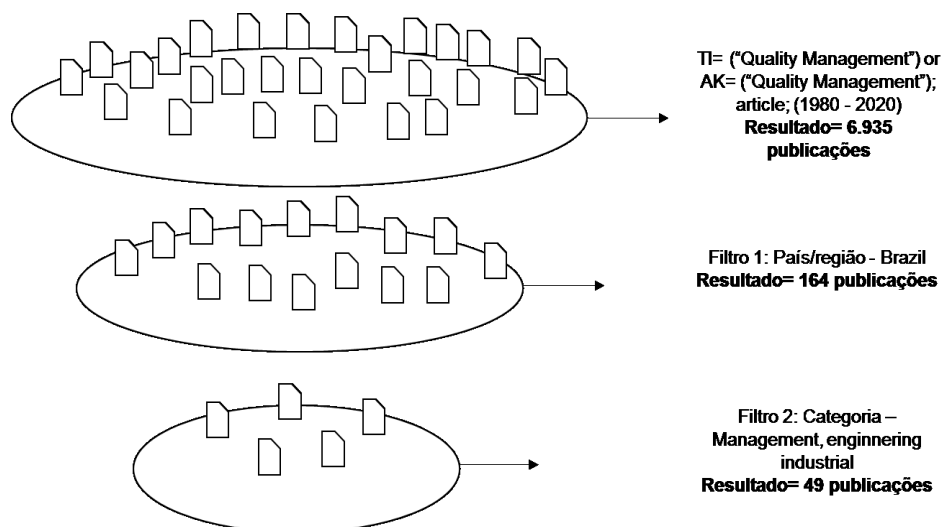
TI= ("Quality Management") or AK= ("Quality Management"); article; (1980 - 2020)
**Resultado= 6.935 publicações**

Filtro 1: País/região - Brazil
**Resultado= 164 publicações**

Filtro 2: Categoria – Management, enginnering industrial
**Resultado= 49 publicações**